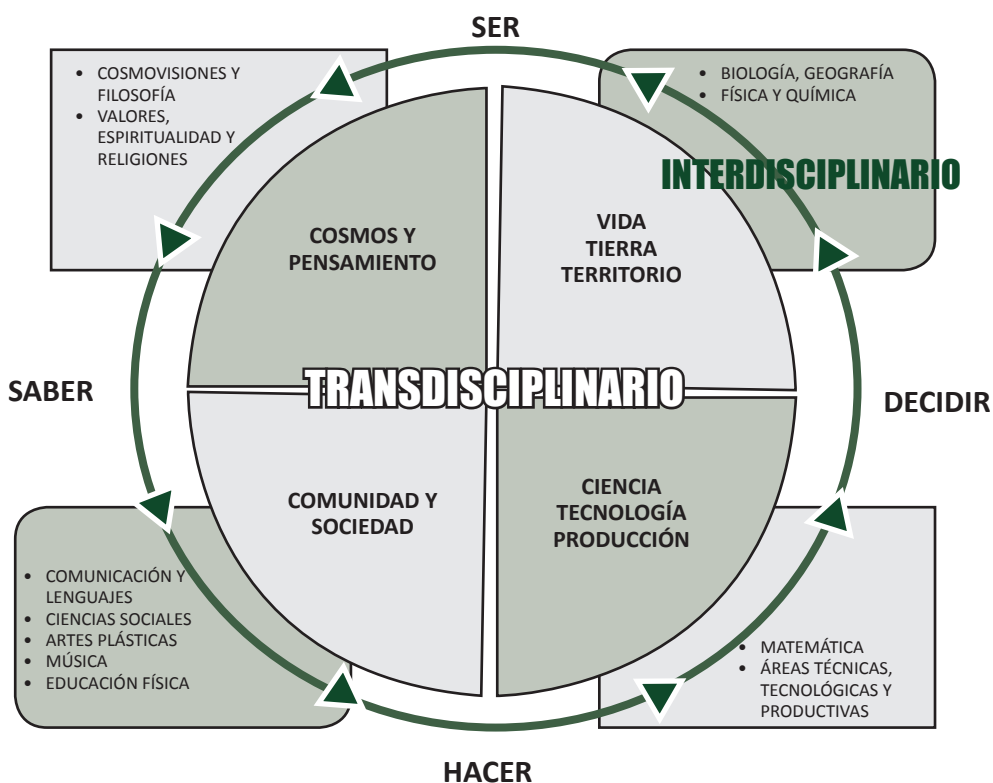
SER

- COSMOVISIONES Y FILOSOFÍA
- VALORES, ESPIRITUALIDAD Y RELIGIONES

- BIOLOGÍA, GEOGRAFÍA
- FÍSICA Y QUÍMICA

INTERDISCIPLINARIO

COSMOS Y PENSAMIENTO

VIDA
TIERRA
TERRITORIO

SABER

TRANSDISCIPLINARIO

DECIDIR

COMUNIDAD Y SOCIEDAD

CIENCIA
TECNOLOGÍA
PRODUCCIÓN

- COMUNICACIÓN Y LENGUAJES
- CIENCIAS SOCIALES
- ARTES PLÁSTICAS
- MÚSICA
- EDUCACIÓN FÍSICA

- MATEMÁTICA
- ÁREAS TÉCNICAS, TECNOLÓGICAS Y PRODUCTIVAS

HACER